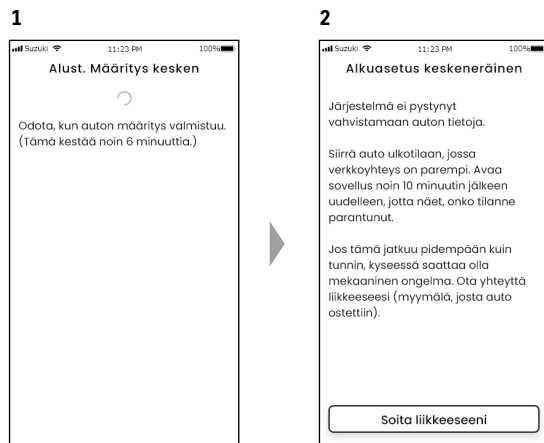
1

Suzuki 11:23 PM 100%

Alust. Määritys kesken

Odota, kun auton määritys valmistuu. (Tämä kestää noin 6 minuuttia.)

2

Suzuki 11:23 PM 100%

Alkuasetus keskeneräinen

Järjestelmä ei pystynyt vahvistamaan auton tietoja.

Siirrä auto ulkotilaan, jossa verkkoyhteys on parempi. Avaa sovellus noin 10 minuutin jälkeen uudelleen, jotta näet, onko tilanne parantunut.

Jos tämä jatkuu pidempään kuin tunnin, kyseessä saattaa olla mekaaninen ongelma. Ota yhteyttä liikkeeseesi (myymälä, josta auto ostettiin).

Soita liikkeeseeni